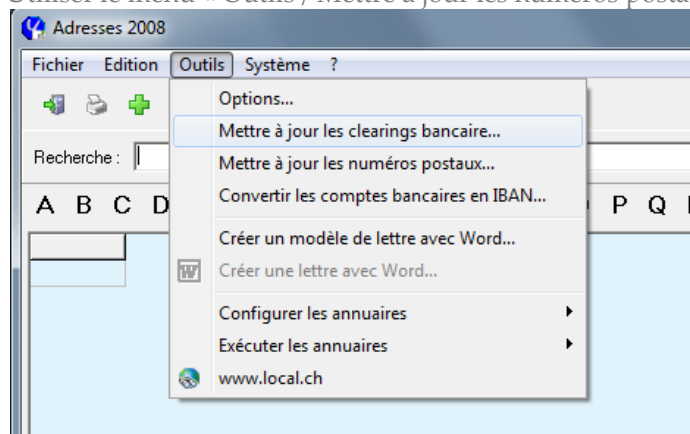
Utiliser le menu « Outils / Mettre à jour les numéros postaux

Adresses 2008

Fichier Edition Outils Système ?

Recherche :

A B C D

P Q

Options...
Mettre à jour les clearings bancaire...
Mettre à jour les numéros postaux...
Convertir les comptes bancaires en IBAN...
Créer un modèle de lettre avec Word...
Créer une lettre avec Word...
Configurer les annuaires
Exécuter les annuaires
www.local.ch